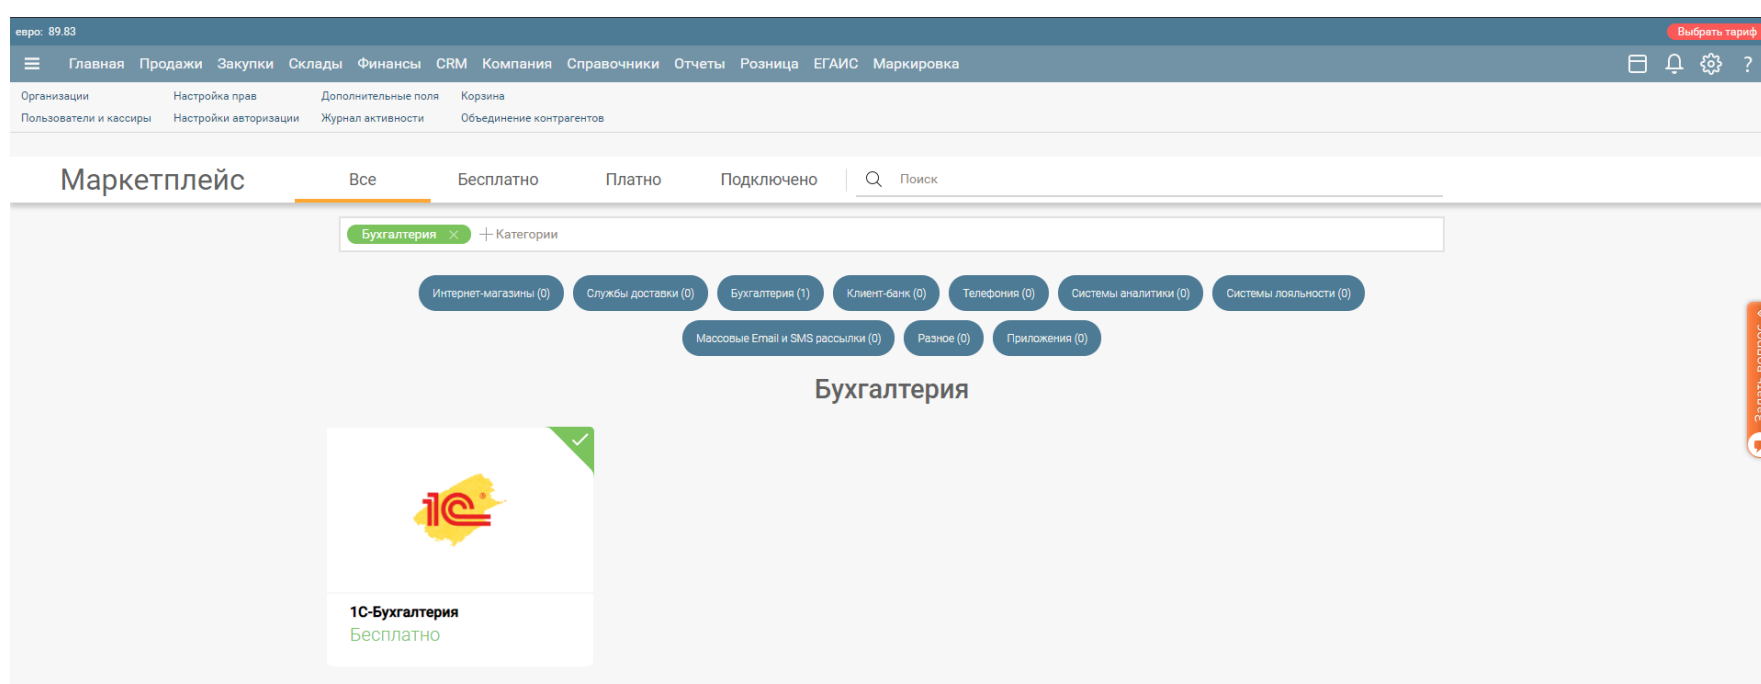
евро: 89.83

Выбрать тариф

Главная Продажи Закупки Склады Финансы CRM Компания Справочники Отчеты Розница ЕГАИС Маркировка

?

Организации
Пользователи и кассиры
Настройка прав
Настройки авторизации
Дополнительные поля
Журнал активности
Корзина
Объединение контрагентов

Маркетплейс

Все Бесплатно Платно Подключено

Поиск

Бухгалтерия ×
+ Категории

Интернет-магазины (0)
Службы доставки (0)
Бухгалтерия (1)
Клиент-банк (0)
Телефония (0)
Системы аналитики (0)
Системы лояльности (0)
Массовые Email и SMS рассылки (0)
Разное (0)
Приложения (0)

Бухгалтерия

1С

1С-Бухгалтерия
Бесплатно

Задать вопрос